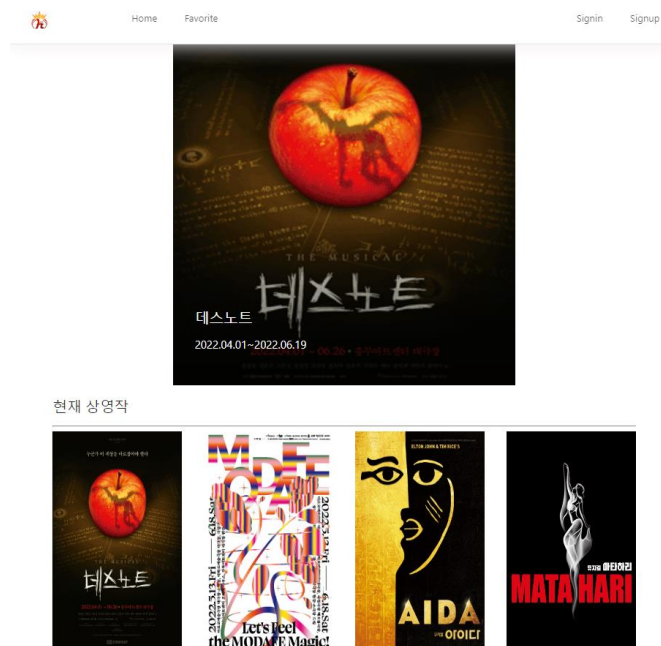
Home Favorite

Signin Signup

THE MUSICAL

데스노트

데스노트

2022.04.01~2022.06.19

현재 상영작

데스노트

MODAFE

2022.5.13 Fri

6.18 Sat

Let's Feel the MODAFE Magic!

ELTON JOHN & TIM RICE'S

AIDA

아이다

MATA HARI

마타하리